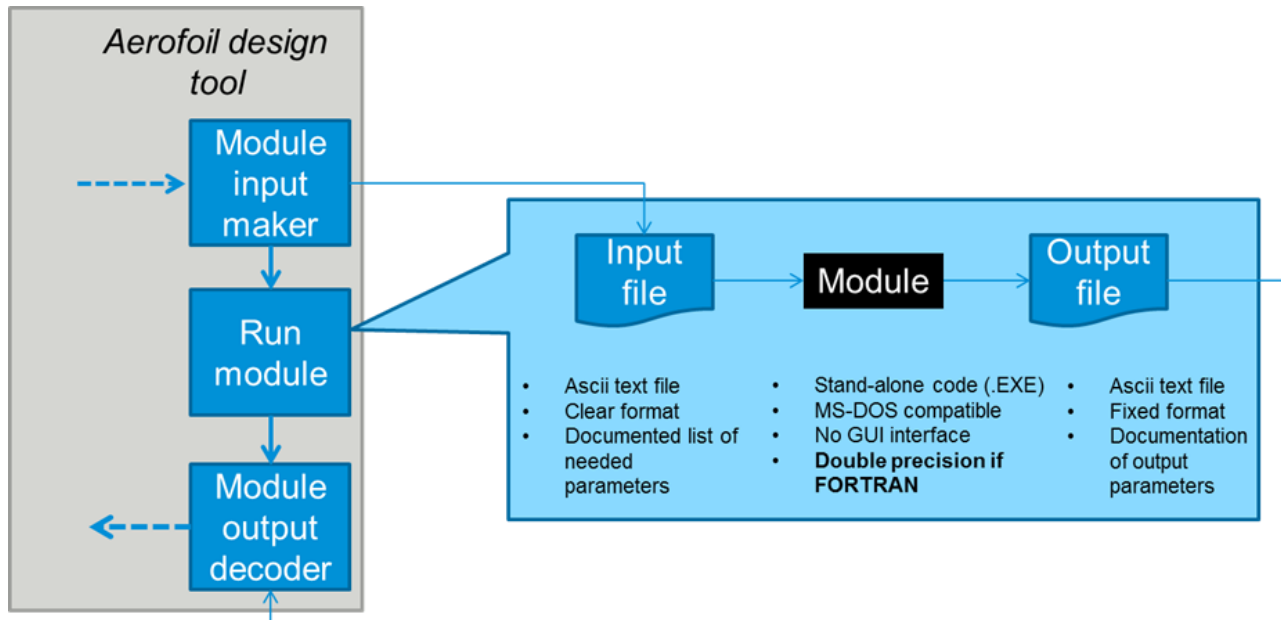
Aerofoil design tool

Module input maker

Run module

Module output decoder

Input file

Module

Output file

• Ascii text file
• Clear format
• Documented list of needed parameters

• Stand-alone code (.EXE)
• MS-DOS compatible
• No GUI interface
• **Double precision if FORTRAN**

• Ascii text file
• Fixed format
• Documentation of output parameters